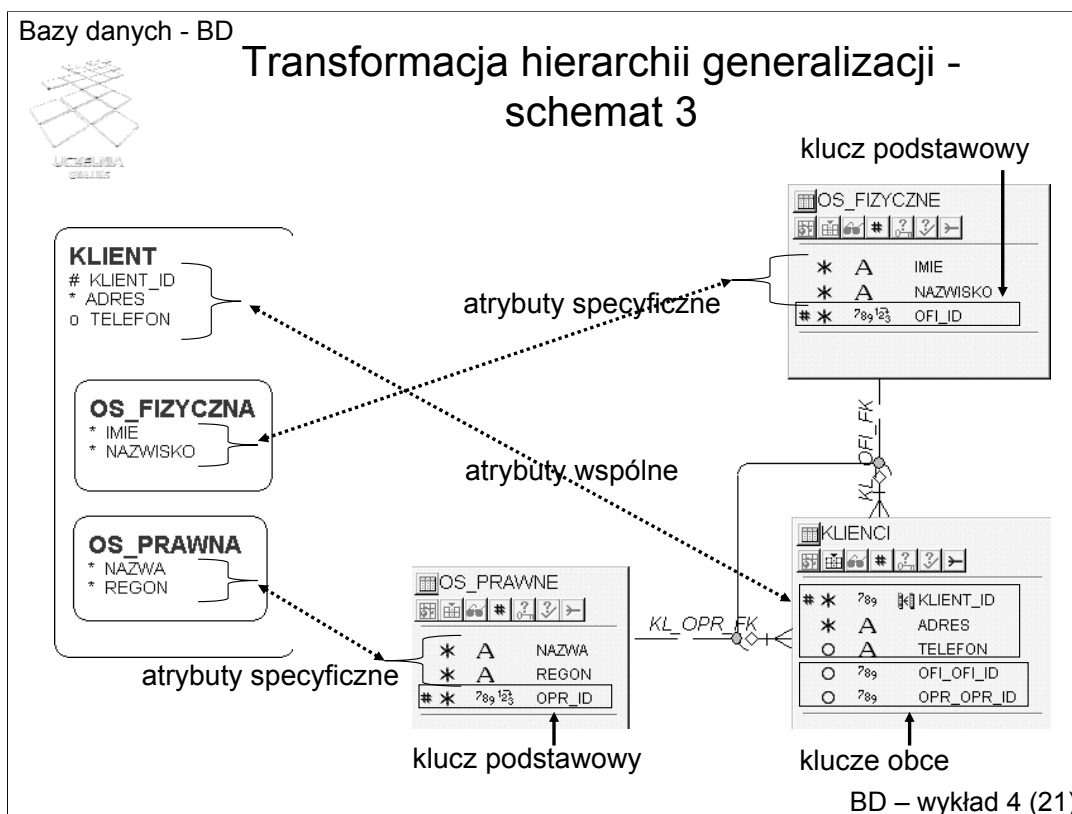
Bazy danych - BD

Transformacja hierarchii generalizacji - schemat 3

UCZELNIA

klucz podstawowy

OS_FIZYCZNE

| | | |
|---|---|---|
| * | A | IMIE |
| * | A | NAZWISKO |
| # * | $789\ ^1 2 _3$ | OFI_ID |

KLIENT
# KLIENT_ID
* ADRES
o TELEFON

atrybuty specyficzne

OS_FIZYCZNA
* IMIE
* NAZWISKO

KL_OFI_FK

atrybuty wspólne

OS_PRAWNA
* NAZWA
* REGON

KLIENCI

| | | |
|---|---|---|
| # * | 789 | KLIENT_ID |
| * | A | ADRES |
| O | A | TELEFON |
| O | 789 | OFI_OFI_ID |
| O | 789 | OPR_OPR_ID |

OS_PRAWNE

| | | |
|---|---|---|
| * | A | NAZWA |
| * | A | REGON |
| # * | $789\ ^1 2 _3$ | OPR_ID |

KL_OPR_FK

atrybuty specyficzne

klucz podstawowy

klucze obce

BD – wykład 4 (21